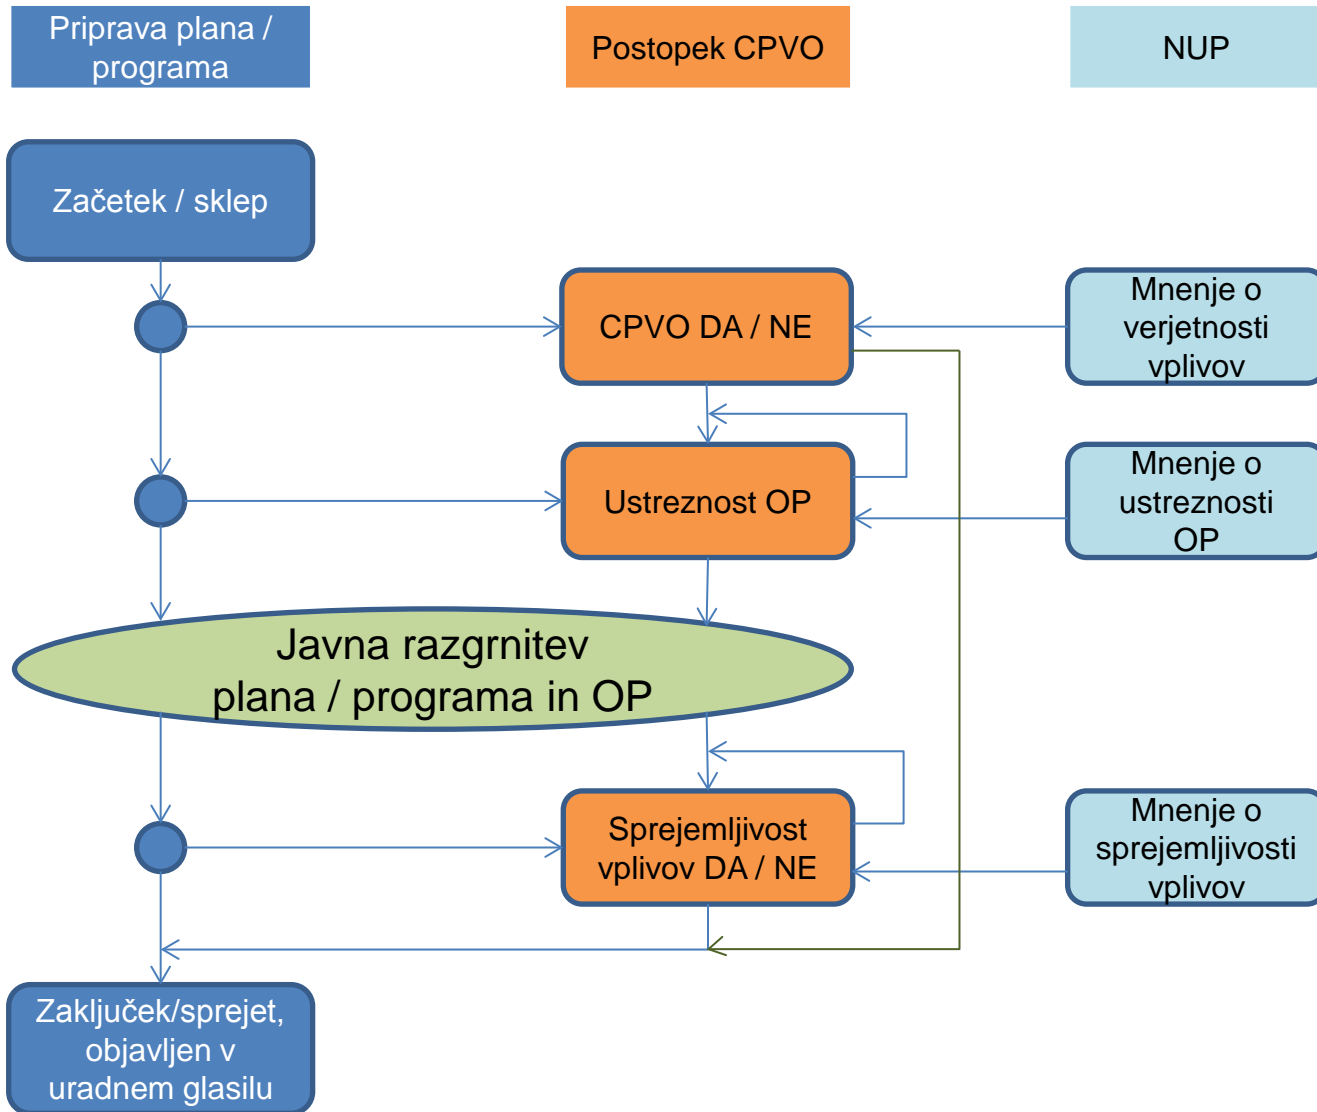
Priprava plana / programa

Postopek CPVO

NUP

Začetek / sklep

CPVO DA / NE

Mnenje o verjetnosti vplivov

Ustreznost OP

Mnenje o ustreznosti OP

Javna razgrnitev plana / programa in OP

Sprejemljivost vplivov DA / NE

Mnenje o sprejemljivosti vplivov

Zaključek/sprejet, objavljen v uradnem glasilu